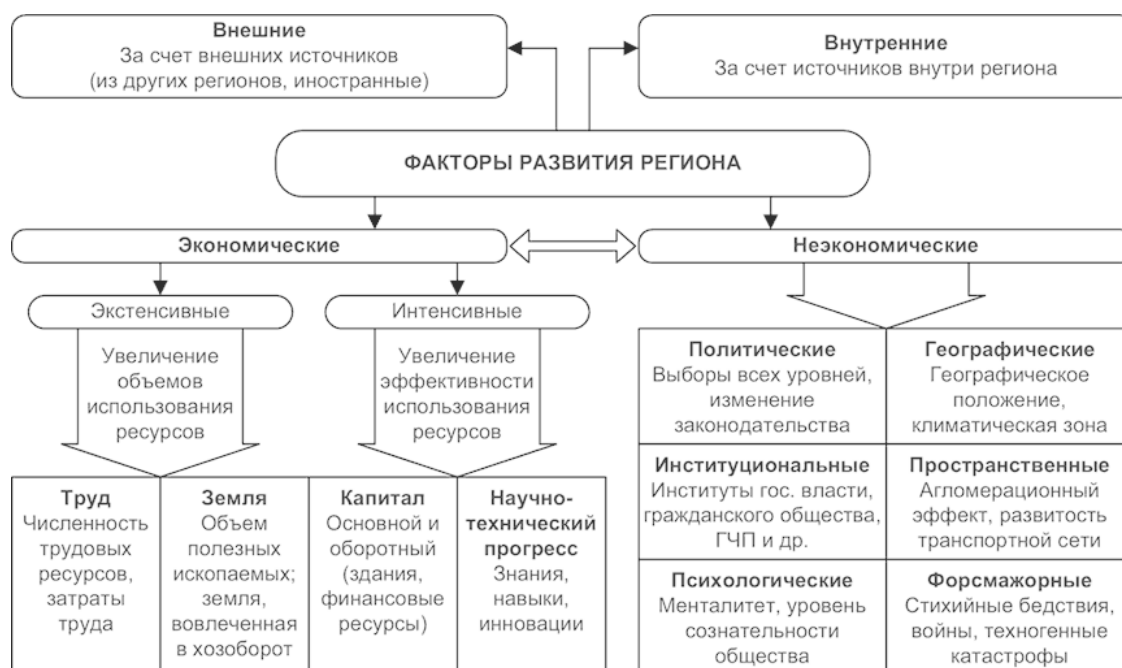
**Внешние**
За счет внешних источников (из других регионов, иностранные)

**Внутренние**
За счет источников внутри региона

ФАКТОРЫ РАЗВИТИЯ РЕГИОНА

Экономические

Неэкономические

Экстенсивные

Увеличение объемов использования ресурсов

Интенсивные

Увеличение эффективности использования ресурсов

| **Труд** Численность трудовых ресурсов, затраты труда | **Земля** Объем полезных ископаемых; земля, вовлеченная в хозоборот | **Капитал** Основной и оборотный (здания, финансовые ресурсы) | **Научно-технический прогресс** Знания, навыки, инновации |
|---|---|---|---|

| **Политические** Выборы всех уровней, изменение законодательства | **Географические** Географическое положение, климатическая зона |
|---|---|
| **Институциональные** Институты гос. власти, гражданского общества, ГЧП и др. | **Пространственные** Агломерационный эффект, развитость транспортной сети |
| **Психологические** Менталитет, уровень сознательности общества | **Форсмажорные** Стихийные бедствия, войны, техногенные катастрофы |